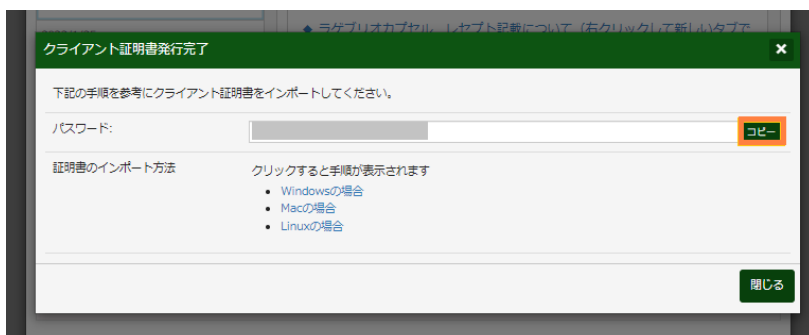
◆ ラゲブリオカプセル　レセプト記載について（右クリックして新しいタブで

クライアント証明書発行完了

×

下記の手順を参考にクライアント証明書をインポートしてください。

パスワード:

コピー

証明書のインポート方法

クリックすると手順が表示されます

- Windowsの場合
- Macの場合
- Linuxの場合

閉じる